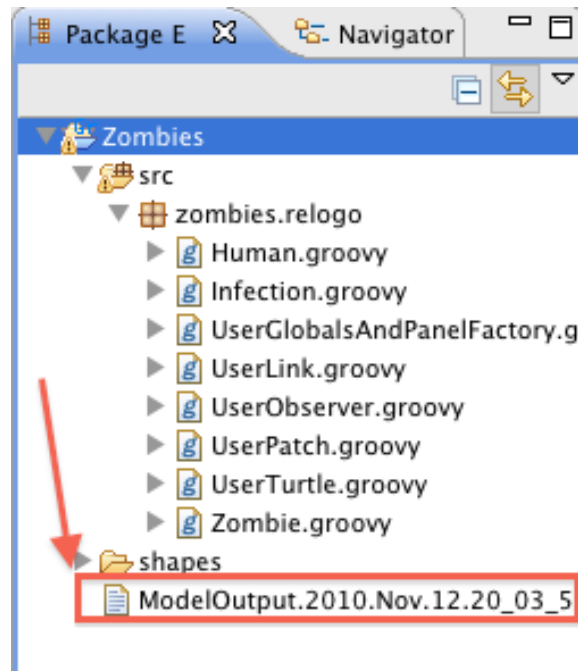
Package E Navigator

Zombies
src
zombies.relogo
Human.groovy
Infection.groovy
UserGlobalsAndPanelFactory.g
UserLink.groovy
UserObserver.groovy
UserPatch.groovy
UserTurtle.groovy
Zombie.groovy
shapes
ModelOutput.2010.Nov.12.20_03_5